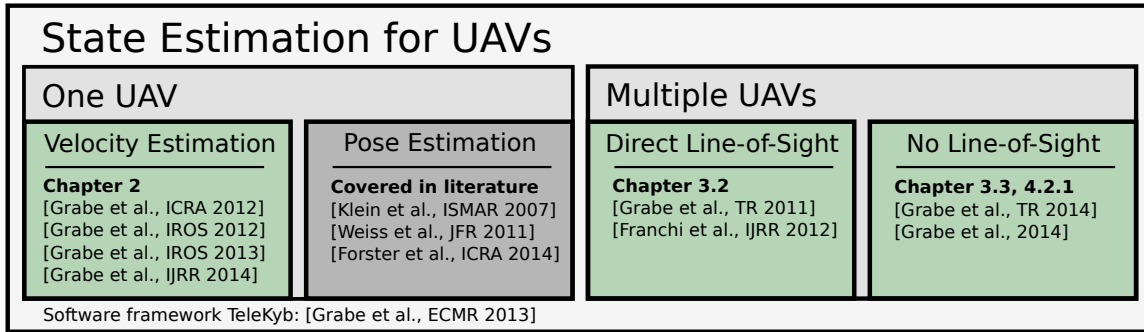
State Estimation for UAVs

One UAV

Velocity Estimation

**Chapter 2**
[Grabe et al., ICRA 2012]
[Grabe et al., IROS 2012]
[Grabe et al., IROS 2013]
[Grabe et al., IJRR 2014]

Pose Estimation

**Covered in literature**
[Klein et al., ISMAR 2007]
[Weiss et al., JFR 2011]
[Forster et al., ICRA 2014]

Multiple UAVs

Direct Line-of-Sight

**Chapter 3.2**
[Grabe et al., TR 2011]
[Franchi et al., IJRR 2012]

No Line-of-Sight

**Chapter 3.3, 4.2.1**
[Grabe et al., TR 2014]
[Grabe et al., 2014]

Software framework TeleKyb: [Grabe et al., ECMR 2013]